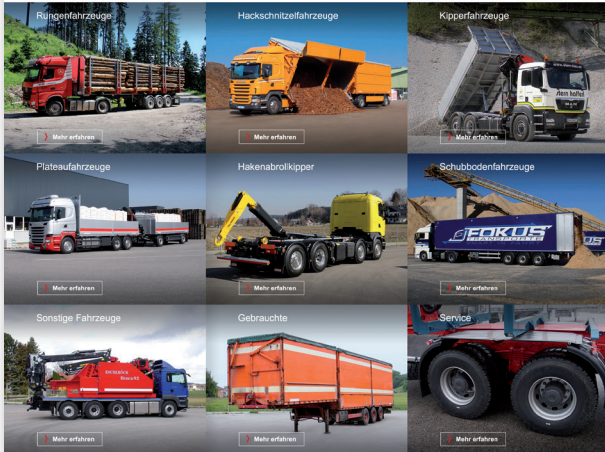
Rungenfahrzeuge
Mehr erfahren

Hackschnitzelfahrzeuge
Mehr erfahren

Kipperfahrzeuge
Mehr erfahren

Plateaufahrzeuge
Mehr erfahren

Hakenabrollkipper
Mehr erfahren

Schubbodenfahrzeuge
FOKUS
Mehr erfahren

Sonstige Fahrzeuge
Mehr erfahren

Gebrauchte
Mehr erfahren

Service
Mehr erfahren